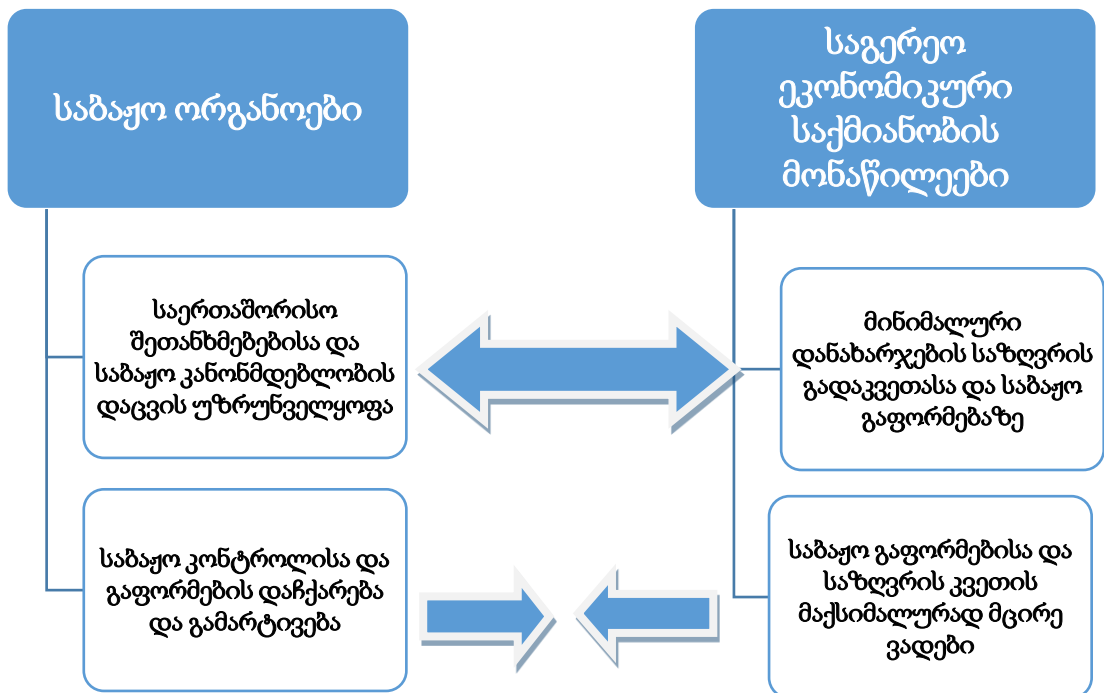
საბაჟო ორგანოები

საგარეო ეკონომიკური საქმიანობის მონაწილეები

საერთაშორისო შეთანხმებებისა და საბაჟო კანონმდებლობის დაცვის უზრუნველყოფა

მინიმალური დანახარჯების საზღვრის გადაკვეთასა და საბაჟო გაფორმებაზე

საბაჟო კონტროლისა და გაფორმების დაჩქარება და გამარტივება

საბაჟო გაფორმებისა და საზღვრის კვეთის მაქსიმალურად მცირე ვადები